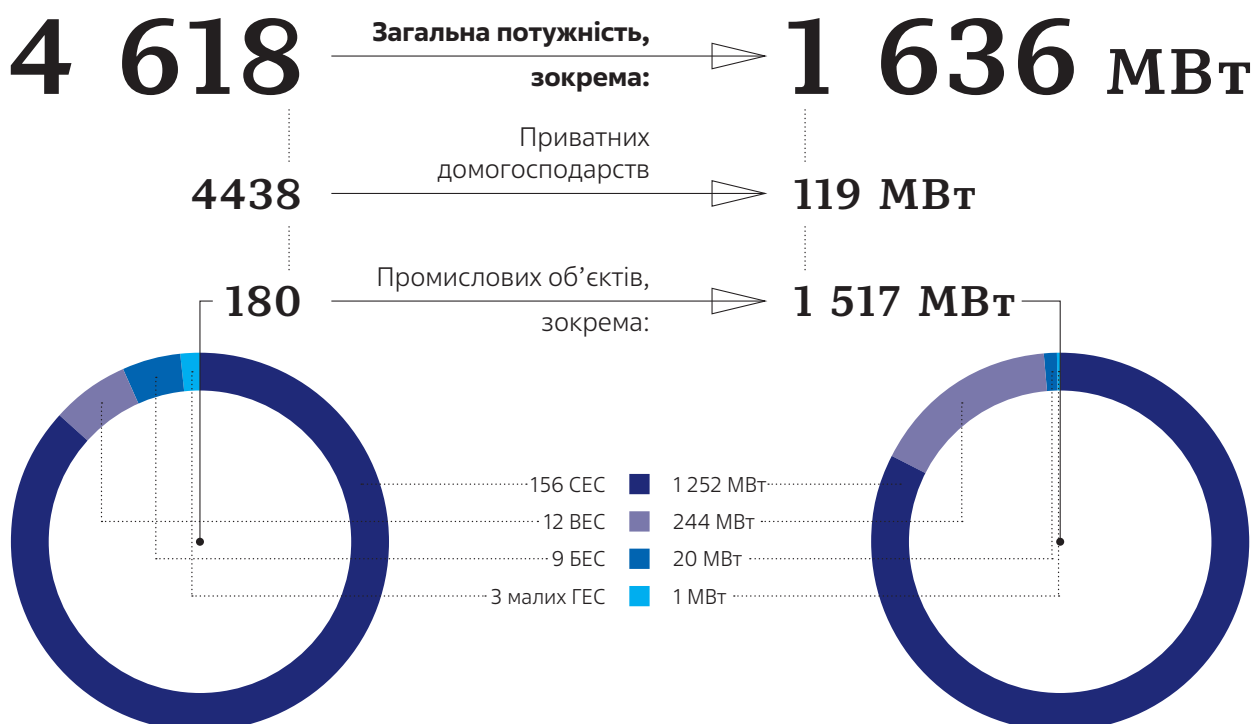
4 618

Загальна потужність, зокрема:

1 636 МВт

Приватних домогосподарств

4438

119 МВт

Промислових об’єктів, зокрема:

180

1 517 МВт

156 СЕС
1 252 МВт

12 ВЕС
244 МВт

9 БЕС
20 МВт

3 малих ГЕС
1 МВт